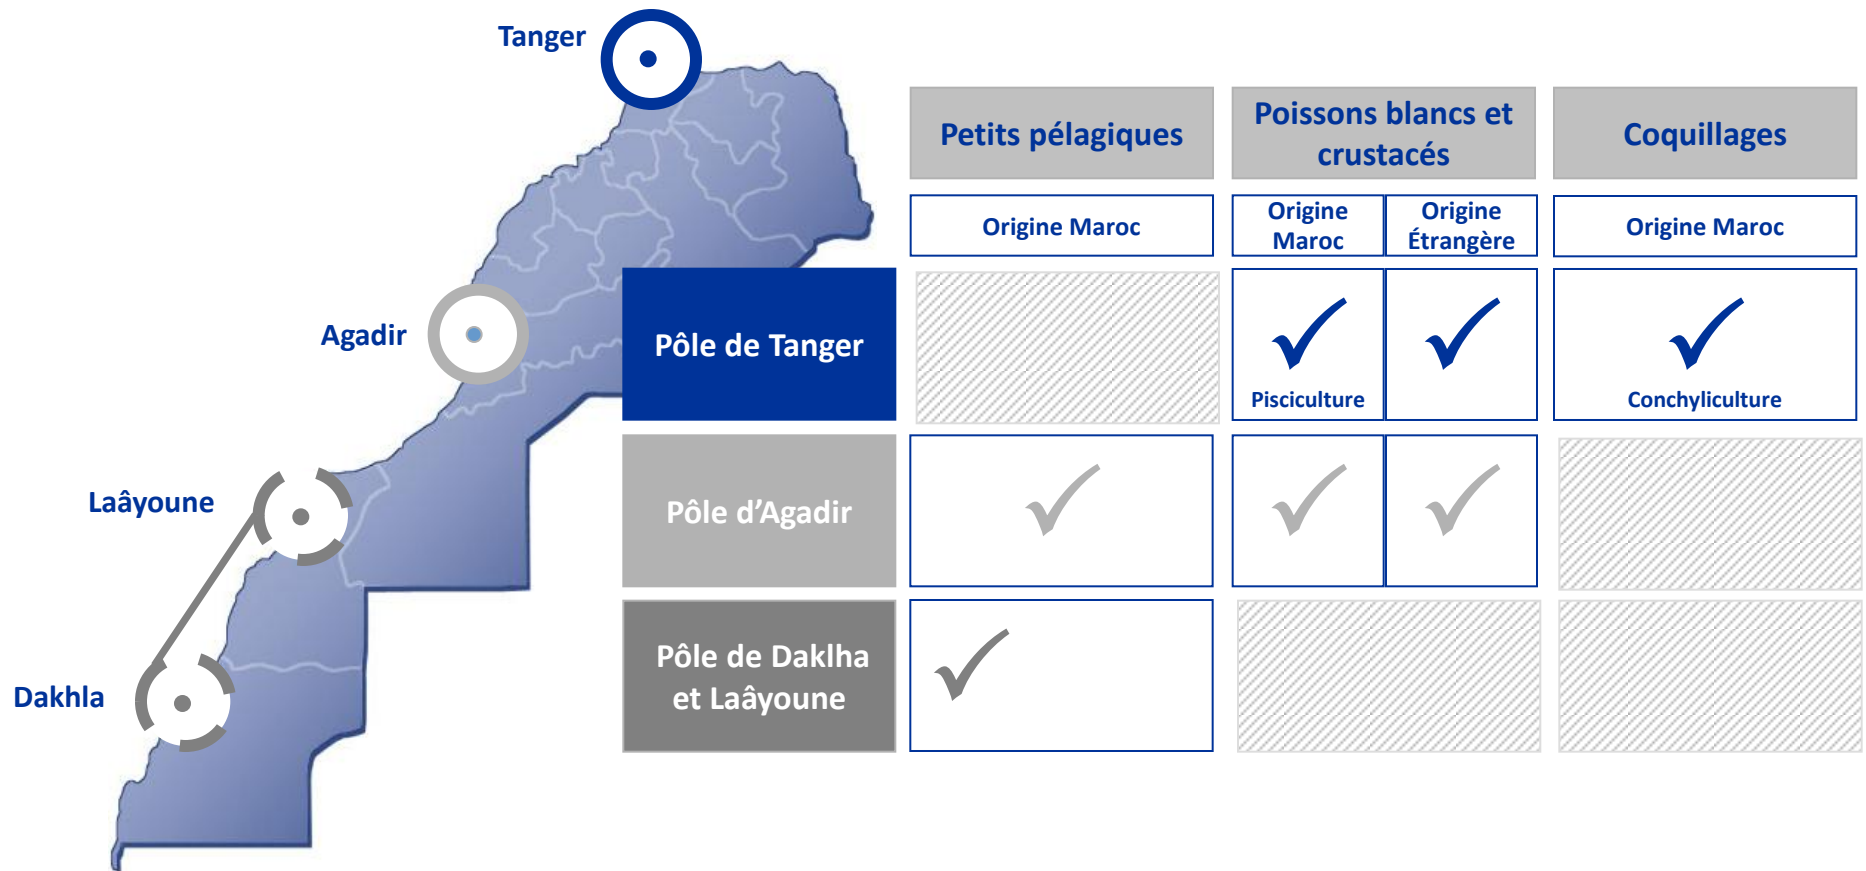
Tanger

Agadir

Laâyoune

Dakhla

| | Petits pélagiques | Poissons blancs et crustacés | | Coquillages |
|---|---|---|---|---|
| | Origine Maroc | Origine Maroc | Origine Étrangère | Origine Maroc |
| Pôle de Tanger | | ✓ Pisciculture | ✓ | ✓ Conchyliculture |
| Pôle d'Agadir | ✓ | ✓ | ✓ | |
| Pôle de Daklha et Laâyoune | ✓ | | | |